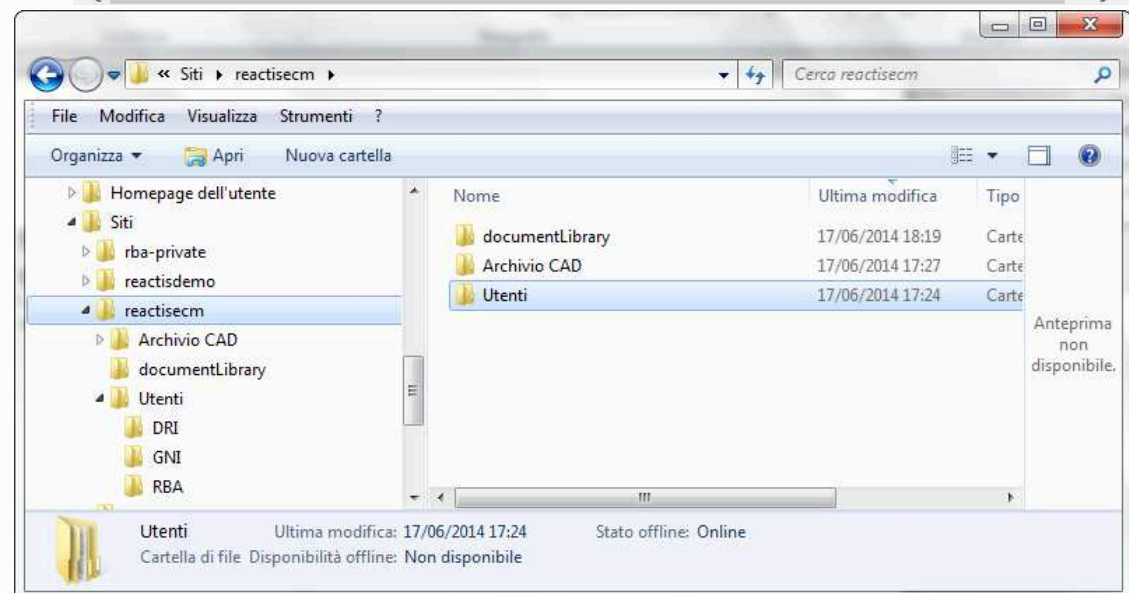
« Siti ▸ reactisecm ▸

Cerca reactisecm

File Modifica Visualizza Strumenti ?

Organizza ▾ Apri Nuova cartella

Homepage dell'utente
Siti
rba-private
reactisdemo
reactisecm
Archivio CAD
documentLibrary
Utenti
DRI
GNI
RBA

| Nome | Ultima modifica | Tipo |
|---|---|---|
| documentLibrary | 17/06/2014 18:19 | Carte |
| Archivio CAD | 17/06/2014 17:27 | Carte |
| Utenti | 17/06/2014 17:24 | Carte |

Anteprima non disponibile.

Utenti Ultima modifica: 17/06/2014 17:24 Stato offline: Online
Cartella di file Disponibilità offline: Non disponibile